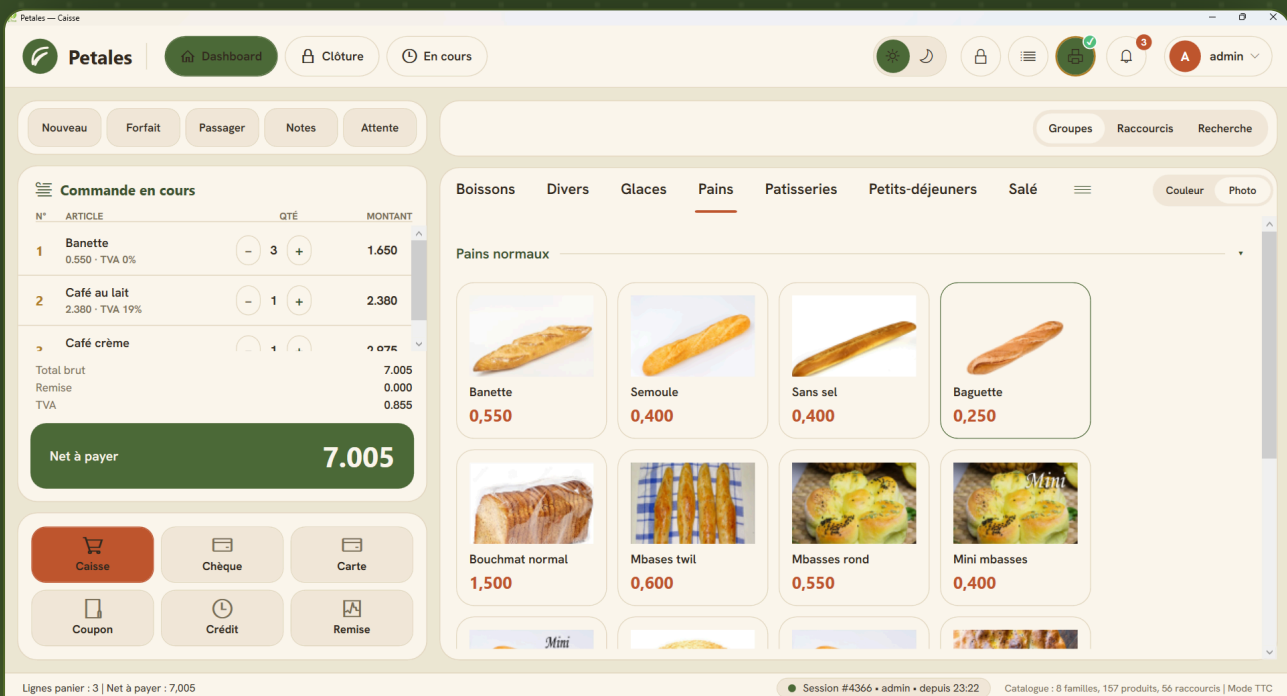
Petales — Caisse

Petales

Dashboard

Clôture

En cours

3

A admin

Nouveau

Forfait

Passager

Notes

Attente

Groupes

Raccourcis

Recherche

Commande en cours

| N° | ARTICLE | QTÉ | MONTANT |
|---|---|---|---|
| 1 | Banette 0.550 · TVA 0% | – 3 + | 1.650 |
| 2 | Café au lait 2.380 · TVA 19% | – 1 + | 2.380 |
| 3 | Café crème | – 1 + | 2.975 |

Total brut 7.005
Remise 0.000
TVA 0.855

Net à payer 7.005

Caisse

Chèque

Carte

Coupon

Crédit

Remise

Boissons

Divers

Glaces

Pains

Patisseries

Petits-déjeuners

Salé

Couleur

Photo

Pains normaux

Banette
0,550

Semoule
0,400

Sans sel
0,400

Baguette
0,250

Bouchmat normal
1,500

Mbases twil
0,600

Mbasses rond
0,550

Mini
Mini mbasses
0,400

Mini

Lignes panier : 3 | Net à payer : 7,005

Session #4366 • admin • depuis 23:22

Catalogue : 8 familles, 157 produits, 56 raccourcis | Mode TTC